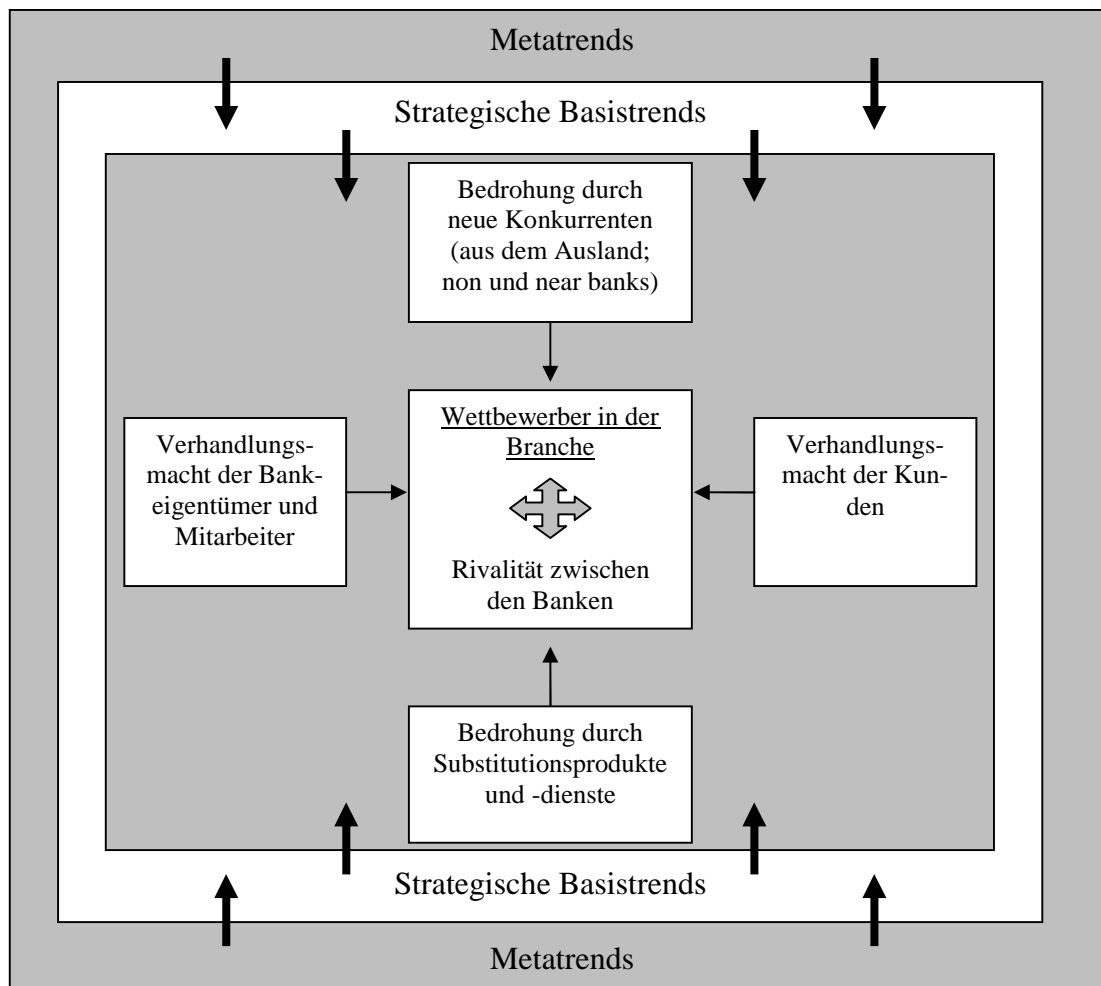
Metatrends

Strategische Basistrends

Bedrohung durch neue Konkurrenten (aus dem Ausland; non und near banks)

Verhandlungsmacht der Bankeigentümer und Mitarbeiter

Wettbewerber in der Branche

Rivalität zwischen den Banken

Verhandlungsmacht der Kunden

Bedrohung durch Substitutionsprodukte und -dienste

Strategische Basistrends

Metatrends